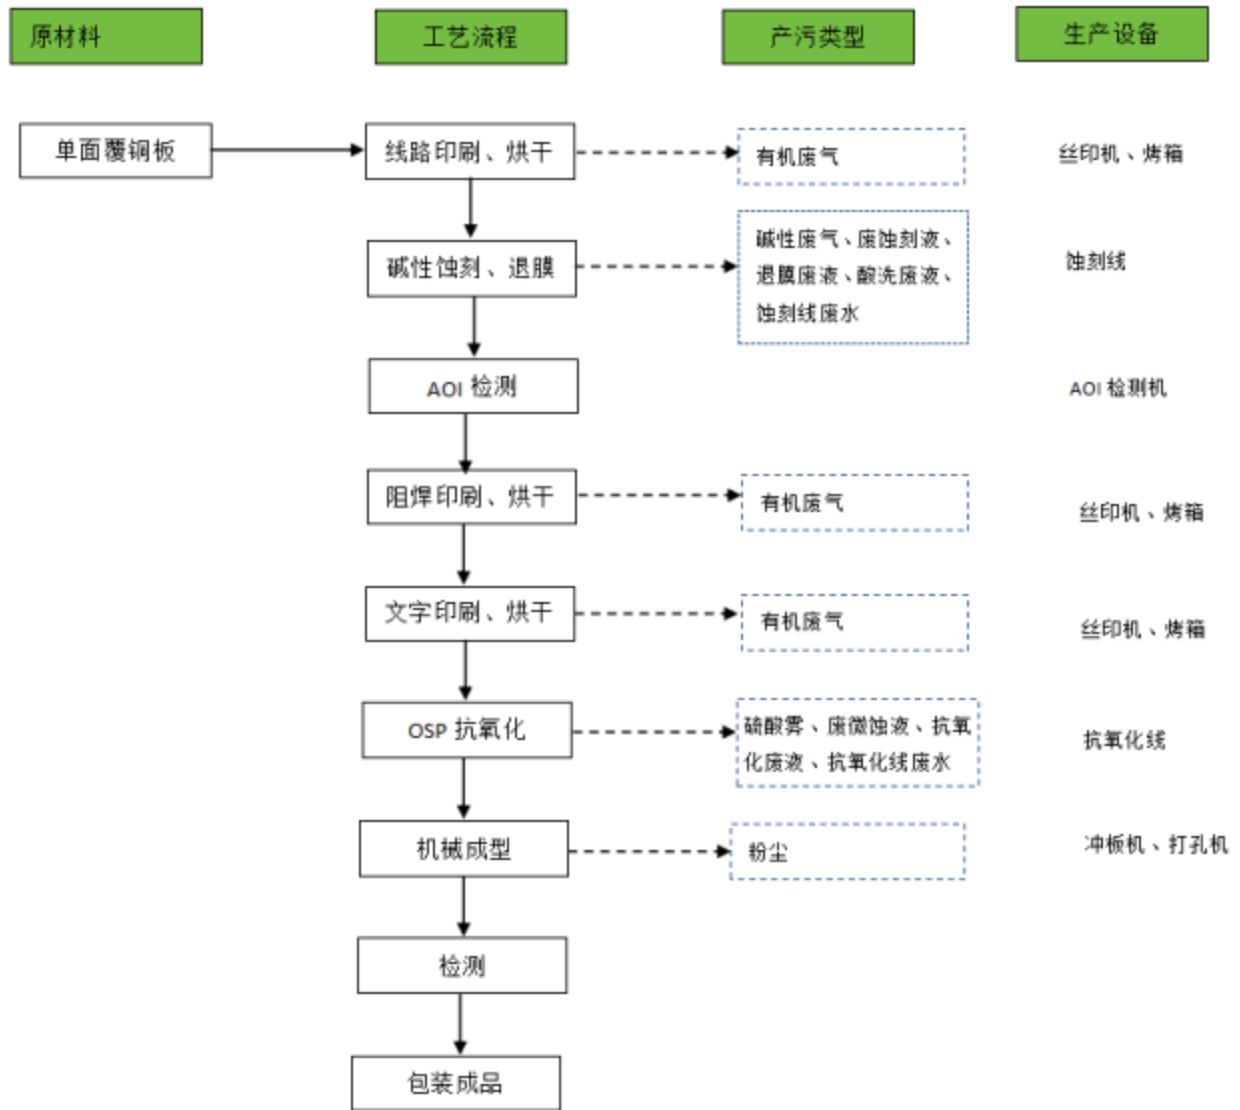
原材料

工艺流程

产污类型

生产设备

单面覆铜板

线路印刷、烘干

有机废气

丝印机、烤箱

碱性蚀刻、退膜

碱性废气、废蚀刻液、退膜废液、酸洗废液、蚀刻线废水

蚀刻线

AOI 检测

AOI 检测机

阻焊印刷、烘干

有机废气

丝印机、烤箱

文字印刷、烘干

有机废气

丝印机、烤箱

OSP 抗氧化

硫酸雾、废微蚀液、抗氧化废液、抗氧化线废水

抗氧化线

机械成型

粉尘

冲板机、打孔机

检测

包装成品